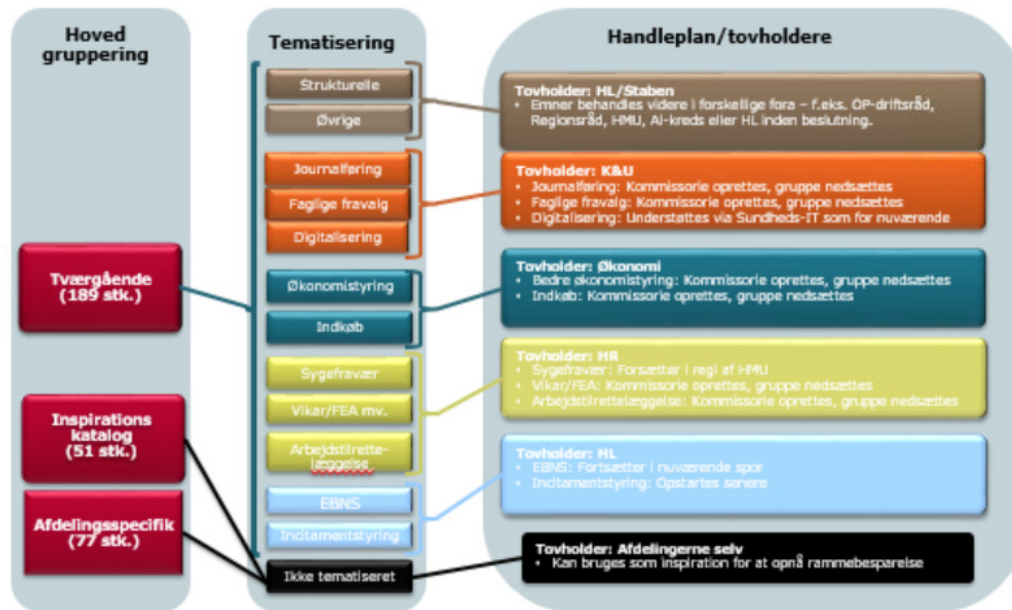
Hoved gruppering

Tværgående (189 stk.)

Inspirations katalog (51 stk.)

Afdelingsspecifik (77 stk.)

Tematisering

Strukturelle

Øvrige

Journalføring

Faglige fravalg

Digitalisering

Økonomistyring

Indkøb

Sygefravær

Vikar/FEA mv.

Arbejdstilrettelæggelse

EBNS

Incitamentstyring

Ikke tematiseret

Handleplan/tovholdere

Tovholder: HL/Staben
• Emner behandles videre i forskellige fora – f.eks. OP-driftsråd, Regionsråd, HMU, AI-kreds eller HL inden beslutning.

Tovholder: K&U
• Journalføring: Kommissorie oprettes, gruppe nedsættes
• Faglige fravalg: Kommissorie oprettes, gruppe nedsættes
• Digitalisering: Understøttes via Sundheds-IT som for nuværende

Tovholder: Økonomi
• Bedre økonomistyring: Kommissorie oprettes, gruppe nedsættes
• Indkøb: Kommissorie oprettes, gruppe nedsættes

Tovholder: HR
• Sygefravær: Forsætter i regi af HMU
• Vikar/FEA: Kommissorie oprettes, gruppe nedsættes
• Arbejdstilrettelæggelse: Kommissorie oprettes, gruppe nedsættes

Tovholder: HL
• EBNS: Fortsætter i nuværende spor
• Incitamentstyring: Opstartes senere

Tovholder: Afdelingerne selv
• Kan bruges som inspiration for at opnå rammebesparelse